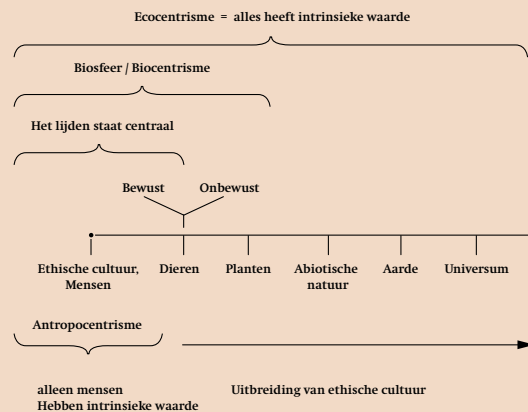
Ecocentrisme = alles heeft intrinsieke waarde

Biosfeer / Biocentrisme

Het lijden staat centraal

Bewust

Onbewust

Ethische cultuur, Mensen

Dieren

Planten

Abiotische natuur

Aarde

Universum

Antropocentrisme

alleen mensen Hebben intrinsieke waarde

Uitbreiding van ethische cultuur